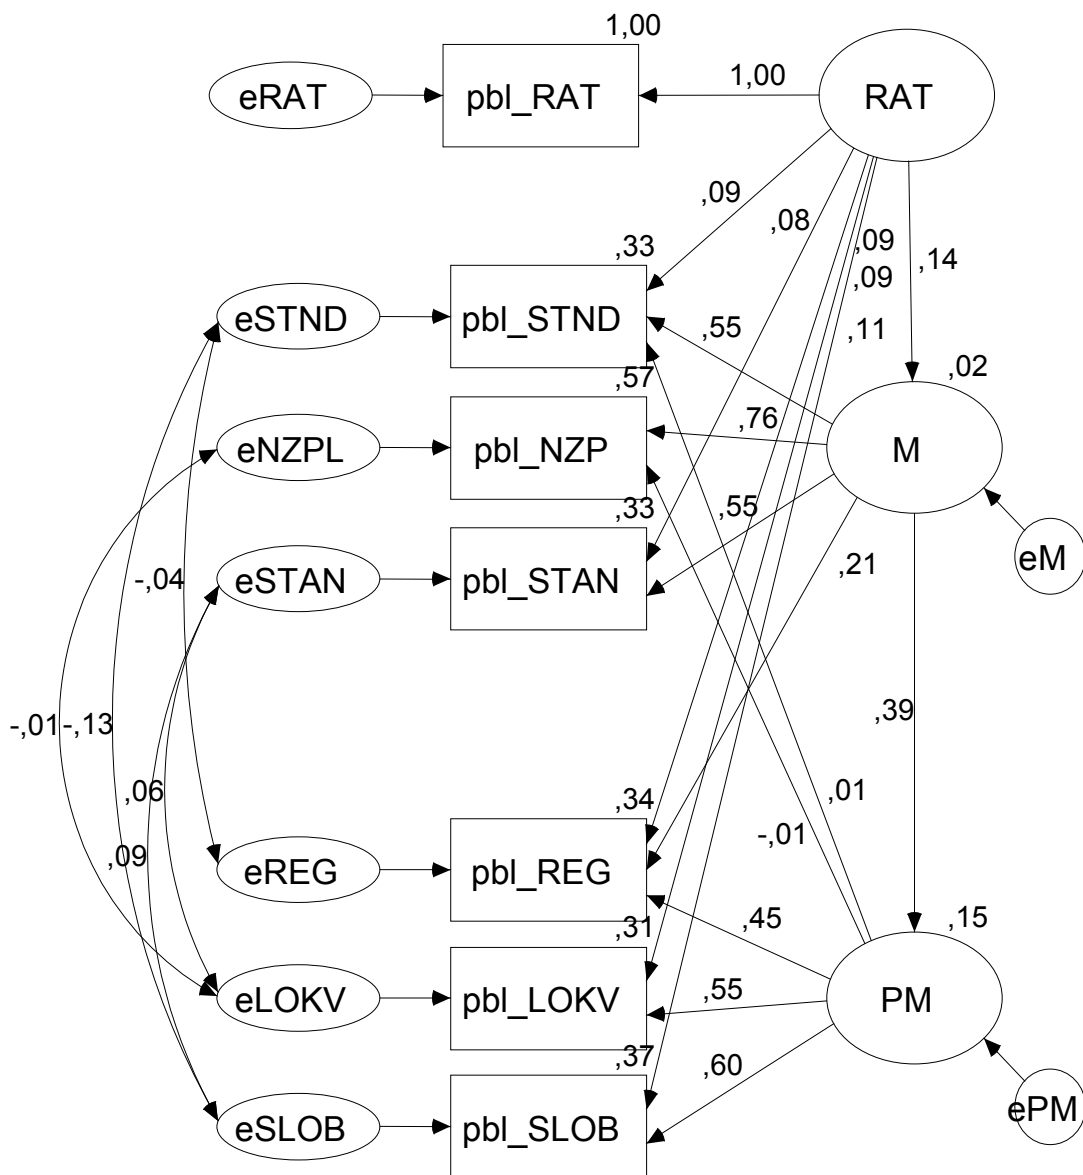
1,00
eRAT
pbl_RAT
1,00
RAT
,09
,08
,09
,09
,14
,11
,33
eSTND
pbl_STND
,55
,57
,02
eNZPL
pbl_NZP
,76
M
,33
,55
eM
eSTAN
pbl_STAN
-,04
,21
-,01
-,13
,39
,06
,01
,34
-,01
,09
eREG
pbl_REG
,45
,15
,31
eLOKV
pbl_LOKV
,55
PM
,37
,60
eSLOB
pbl_SLOB
ePM